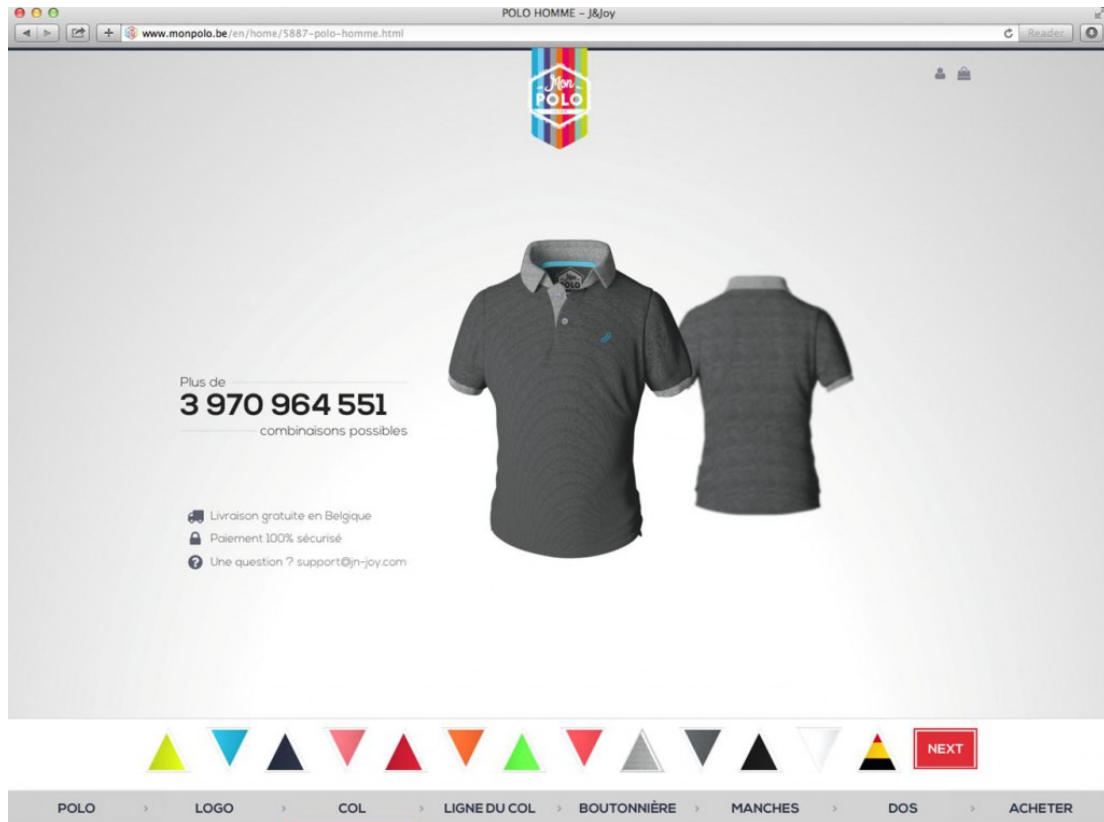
POLO HOMME – J&Joy

www.monpolo.be/en/home/5887-polo-homme.html

Reader

Mon POLO

Plus de
3 970 964 551
combinaisons possibles

Livraison gratuite en Belgique
Paiement 100% sécurisé
Une question ? support@jn-joy.com

NEXT

POLO › LOGO › COL › LIGNE DU COL › BOUTONNIÈRE › MANCHES › DOS › ACHETER